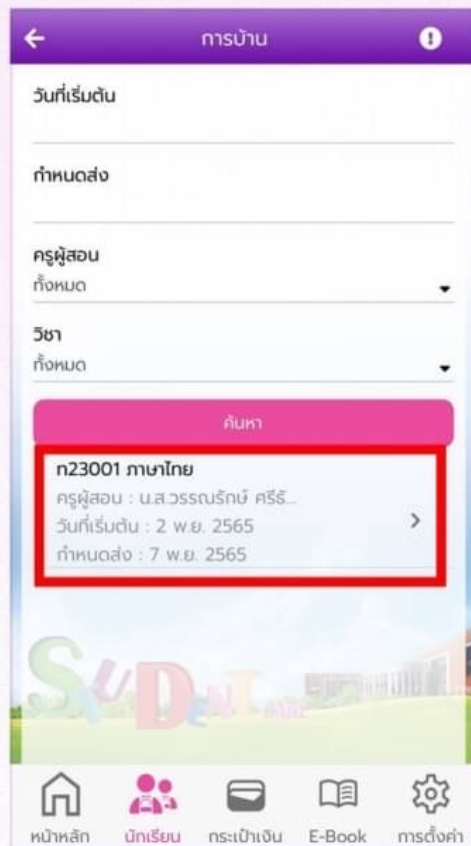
การบ้าน

วันที่เริ่มต้น

กำหนดส่ง

ครูผู้สอน
ทั้งหมด

วิชา
ทั้งหมด

ค้นหา

ท23001 ภาษาไทย
ครูผู้สอน : น.ส.วรรณรักษ์ ศรีธ...
วันที่เริ่มต้น : 2 พ.ย. 2565
กำหนดส่ง : 7 พ.ย. 2565

STUDENT

หน้าหลัก นักเรียน กระเป๋าเงิน E-Book การตั้งค่า